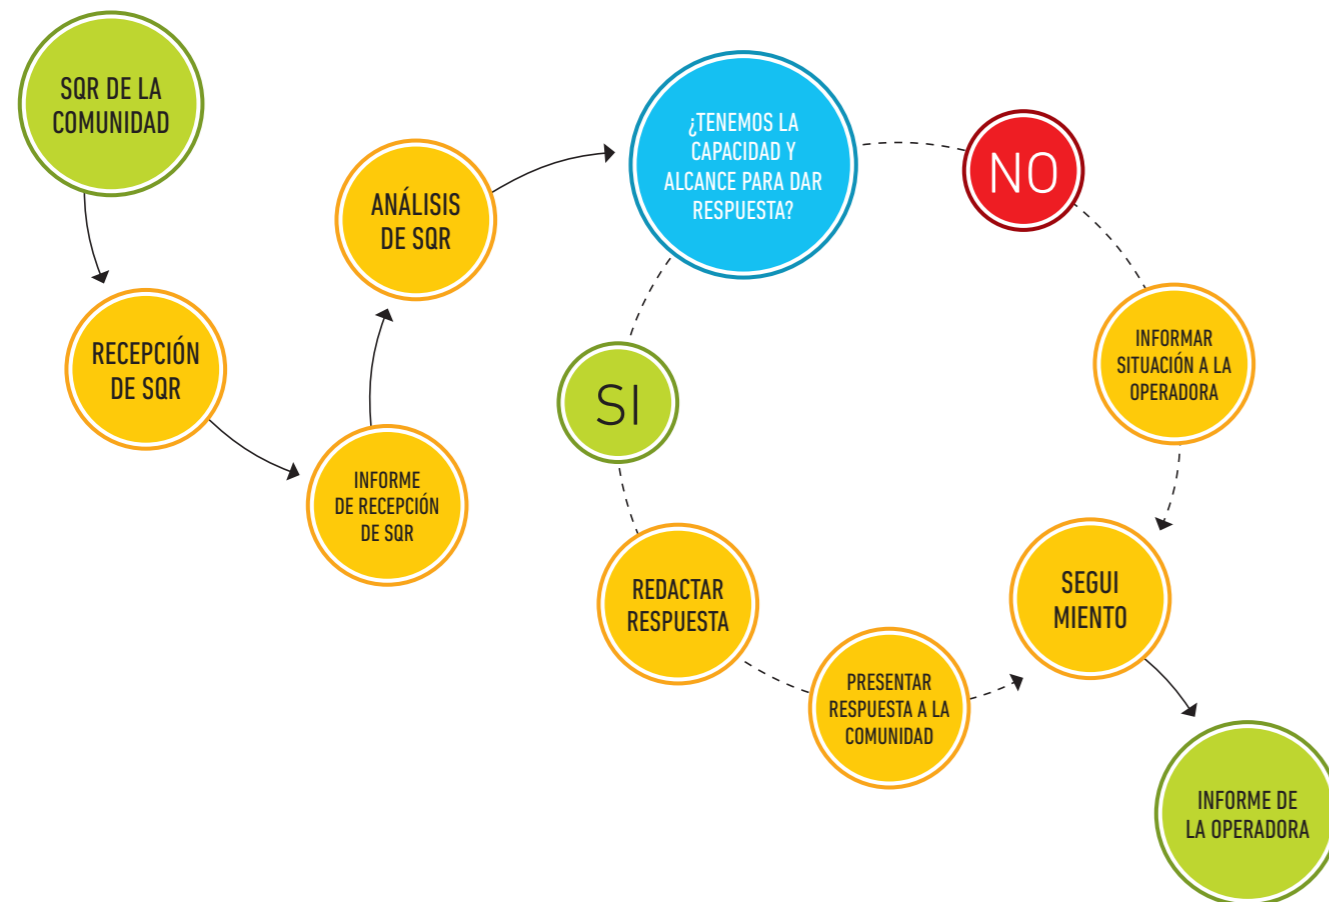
SQR DE LA COMUNIDAD

RECEPCIÓN DE SQR

INFORME DE RECEPCIÓN DE SQR

ANÁLISIS DE SQR

¿TENEMOS LA CAPACIDAD Y ALCANCE PARA DAR RESPUESTA?

NO

INFORMAR SITUACIÓN A LA OPERADORA

SI

REDACTAR RESPUESTA

PRESENTAR RESPUESTA A LA COMUNIDAD

SEGUI MIENTO

INFORME DE LA OPERADORA